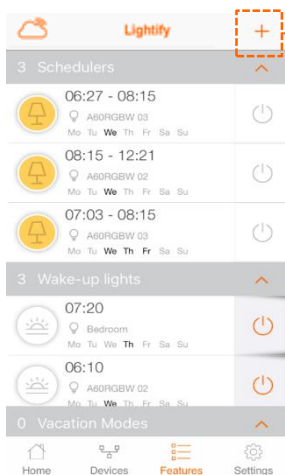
Lightify

+

3 Schedulers

06:27 - 08:15
A60RGBW 03
Mo Tu We Th Fr Sa Su

08:15 - 12:21
A60RGBW 02
Mo Tu We Th Fr Sa Su

07:03 - 08:15
A60RGBW 02
Mo Tu We Th Fr Sa Su

3 Wake-up lights

07:20
Bedroom
Mo Tu We Th Fr Sa Su

06:10
A60RGBW 02
Mo Tu We Th Fr Sa Su

0 Vacation Modes

Home Devices Features Settings